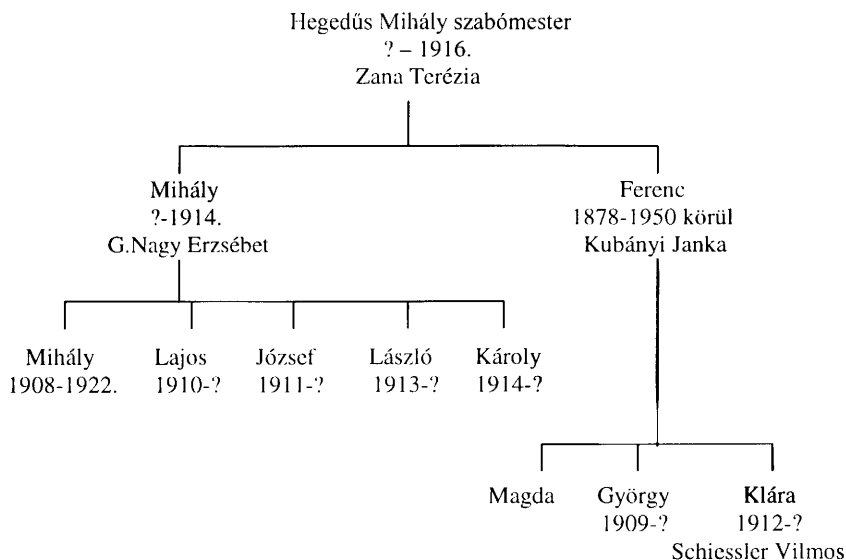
Hegedűs Mihály szabómester
? – 1916.
Zana Terézia

Mihály
?-1914.
G.Nagy Erzsébet

Ferenc
1878-1950 körül
Kubányi Janka

Mihály
1908-1922.

Lajos
1910-?

József
1911-?

László
1913-?

Károly
1914-?

Magda

György
1909-?

Klára
1912-?
Schiessler Vilmos